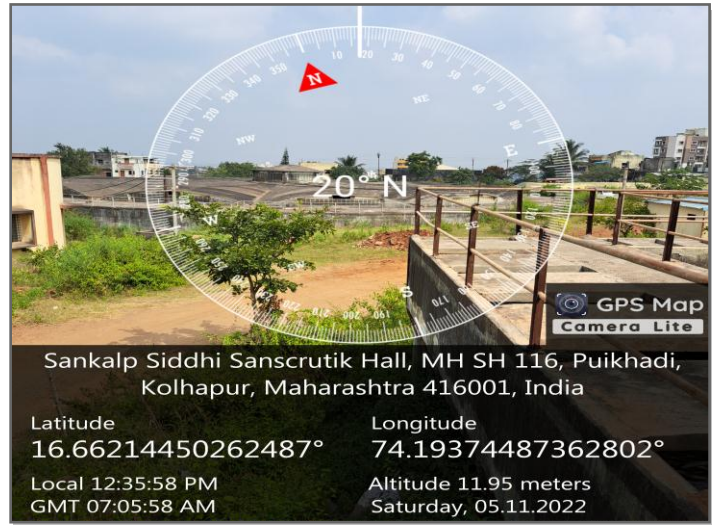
N
350
10
20
30
40
50
60
70
80
340
330
320
310
300
NE
NW
E
W
S
20° N
170
180
190
200
210
220

GPS Map
Camera Lite

Sankalp Siddhi Sanscrutik Hall, MH SH 116, Puikhadi, Kolhapur, Maharashtra 416001, India

Latitude
16.66214450262487°
Longitude
74.19374487362802°
Local 12:35:58 PM
GMT 07:05:58 AM
Altitude 11.95 meters
Saturday, 05.11.2022